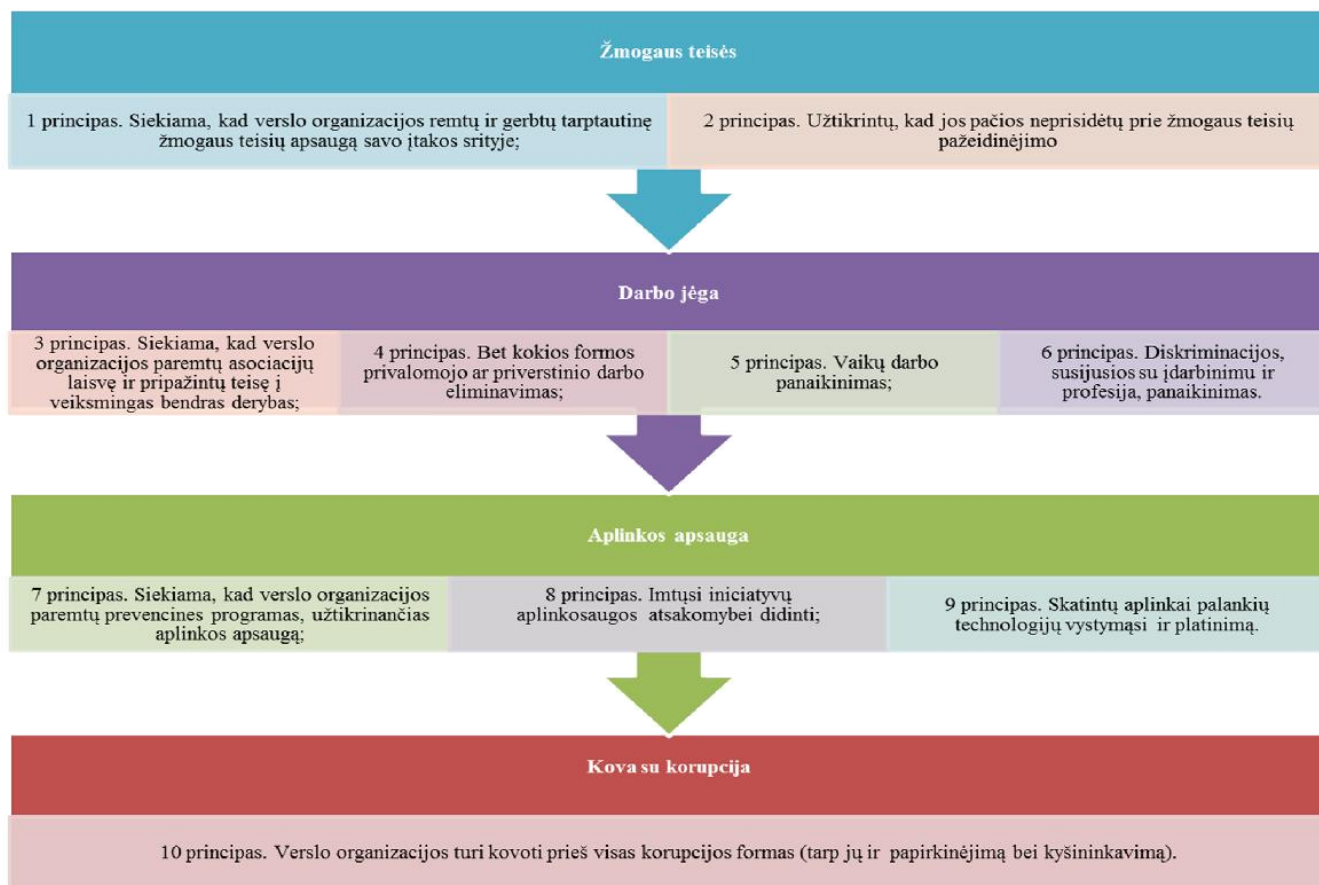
Žmogaus teisės

1 principas. Siekiama, kad verslo organizacijos remtų ir gerbtų tarptautinę žmogaus teisių apsaugą savo įtakos srityje;

2 principas. Užtikrintų, kad jos pačios neprisidėtų prie žmogaus teisių pažeidinėjimo

Darbo jėga

3 principas. Siekiama, kad verslo organizacijos paremtų asociacijų laisvę ir pripažintų teisę į veiksmingas bendras derybas;

4 principas. Bet kokios formos privalomojo ar priverstinio darbo eliminavimas;

5 principas. Vaikų darbo panaikinimas;

6 principas. Diskriminacijos, susijusios su įdarbinimu ir profesija, panaikinimas.

Aplinkos apsauga

7 principas. Siekiama, kad verslo organizacijos paremtų prevencines programas, užtikrinančias aplinkos apsaugą;

8 principas. Imtųsi iniciatyvų aplinkosaugos atsakomybei didinti;

9 principas. Skatintų aplinkai palankių technologijų vystymąsi ir platinimą.

Kova su korupcija

10 principas. Verslo organizacijos turi kovoti prieš visas korupcijos formas (tarp jų ir papirkinėjimą bei kyšininkavimą).